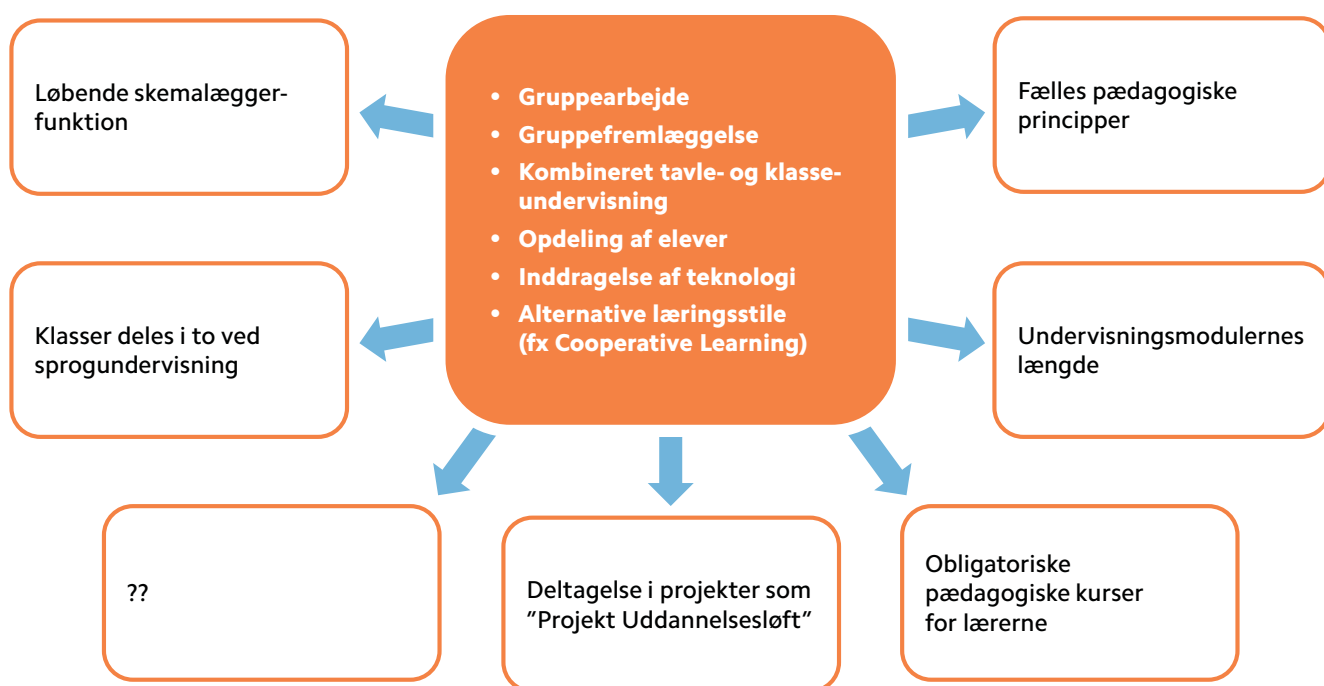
Løbende skemalæggerfunktion

- Gruppearbejde
- Gruppefremlæggelse
- Kombineret tavle- og klasseundervisning
- Opdeling af elever
- Inddragelse af teknologi
- Alternative læringsstile (fx Cooperative Learning)

Fælles pædagogiske principper

Klasser deles i to ved sprogundervisning

Undervisningsmodulernes længde

??

Deltagelse i projekter som ”Projekt Uddannelsesløft”

Obligatoriske pædagogiske kurser for lærerne